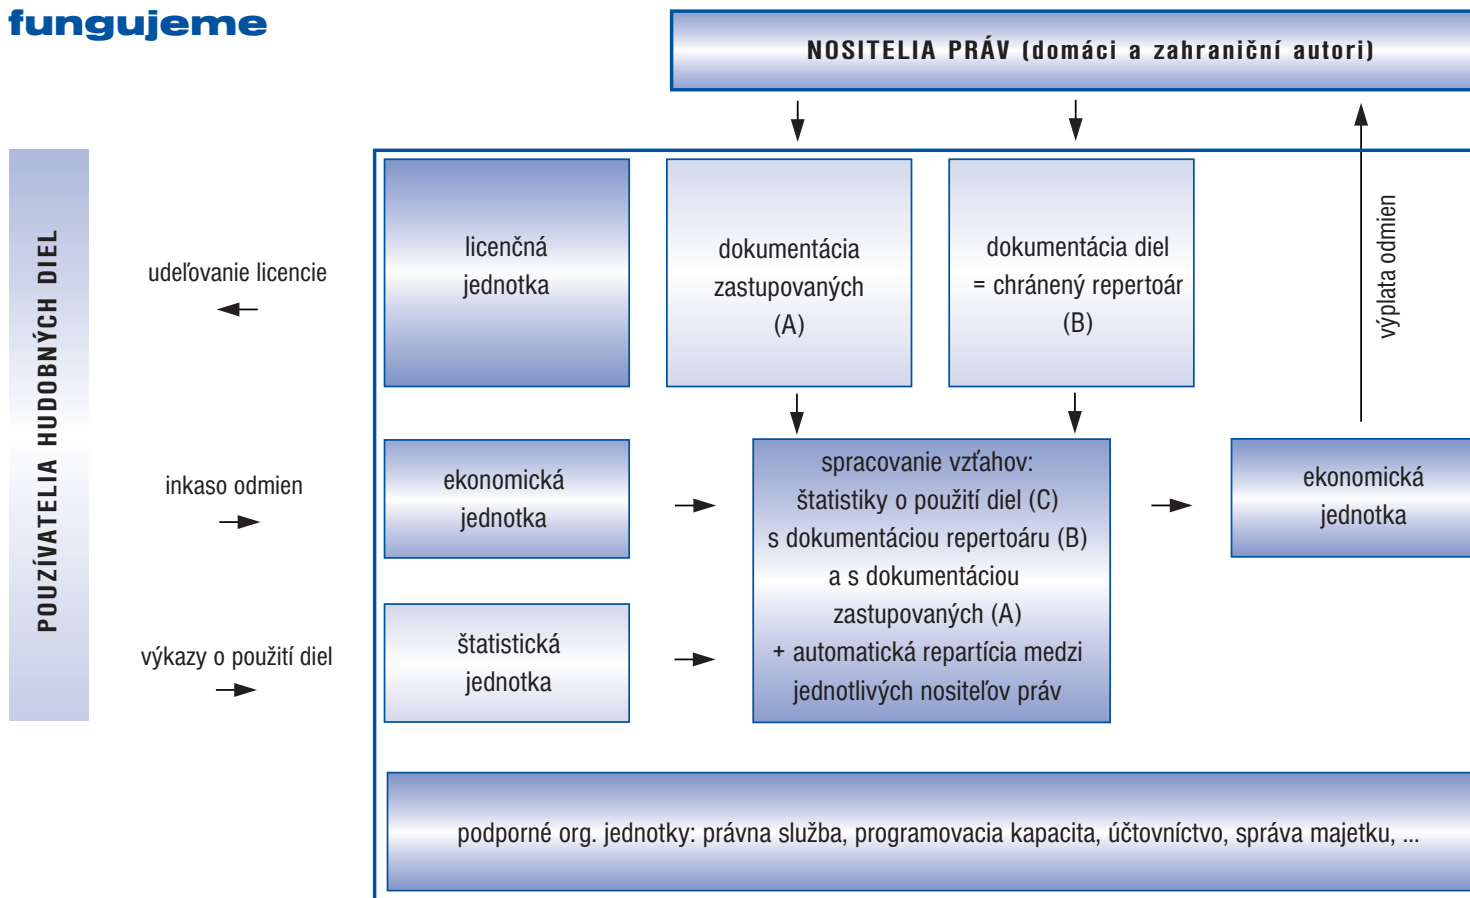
fungujeme

NOSITELIA PRÁV (domáci a zahraniční autori)

POUŽÍVATELIA HUDOBNÝCH DIEL

udeľovanie licencie

inkaso odmien

výkazy o použití diel

licenčná jednotka

dokumentácia zastupovaných (A)

dokumentácia diel = chránený repertoár (B)

výplata odmien

ekonomická jednotka

spracovanie vzťahov: štatistiky o použití diel (C) s dokumentáciou repertoáru (B) a s dokumentáciou zastupovaných (A) + automatická repartícia medzi jednotlivých nositeľov práv

ekonomická jednotka

štatistická jednotka

podporné org. jednotky: právna služba, programovacia kapacita, účtovníctvo, správa majetku, ...